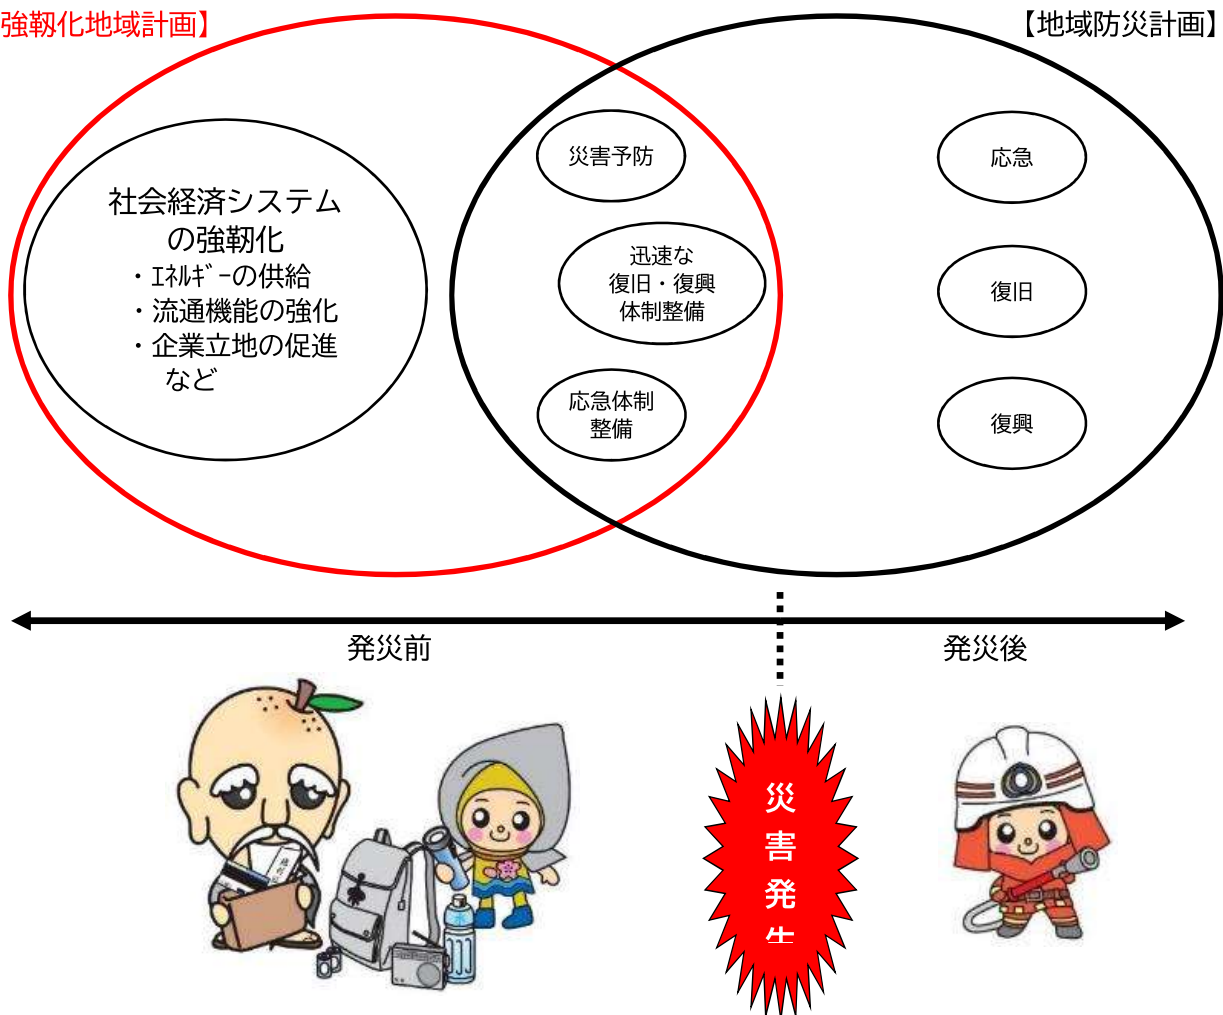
強靭化地域計画】

【地域防災計画】

社会経済システムの強靭化
・ｴﾈﾙｷﾞｰの供給
・流通機能の強化
・企業立地の促進
など

災害予防

迅速な
復旧・復興
体制整備

応急体制
整備

応急

復旧

復興

発災前

発災後

災
害
発
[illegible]